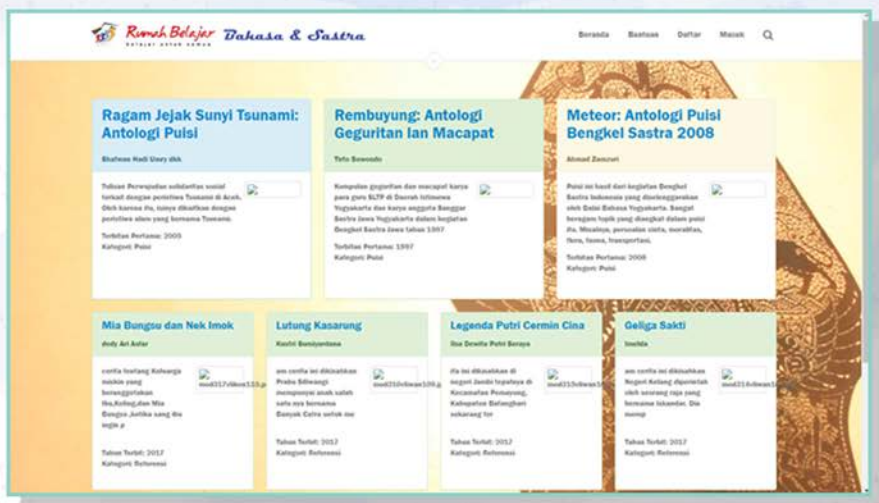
Rumah Belajar Bahasa & Sastra

Beranda Bantuan Daftar Masuk

Ragam Jejak Sunyi Tsunami: Antologi Puisi

Bhahrun Hadi Usary dkk

Tulisan Perwujudan solidaritas sosial terkait dengan peristiwa Tsunami di Aceh. Oleh karena itu, isinya dikaitkan dengan peristiwa alam yang bernama Tsunami.

Terbitan Pertama: 2005
Kategori: Puisi

Rembuyung: Antologi Geguritan lan Macapat

Tirto Suwondo

Kumpulan geguritan dan macapat karya para guru SLTP di Daerah Istimewa Yogyakarta dan karya anggota Sanggar Sastra Jawa Yogyakarta dalam kegiatan Bengkel Sastra Jawa tahun 1997

Terbitan Pertama: 1997
Kategori: Puisi

Meteor: Antologi Puisi Bengkel Sastra 2008

Ahmad Zamzuri

Puisi ini hasil dari kegiatan Bengkel Sastra Indonesia yang diselenggarakan oleh Balai Bahasa Yogyakarta. Sangat beragam topik yang diangkat dalam puisi ini. Misalnya, persoalan cinta, moralitas, flora, fauna, transportasi.

Terbitan Pertama: 2008
Kategori: Puisi

Mia Bungsu dan Nek Imok

Andy Ari Asfar

cerita tentang Keluarga miskin yang beranggotakan Iba,Kolog,dan Mia Bungsu Jurika sang ibu ingin p

mod317/dikwan155.p

Tahun Terbit: 2017
Kategori: Referensi

Lutung Kasarung

Kustri Sumiyardana

ana cerita ini dikisahkan Prabu Siliwangi mempunyai anak salah satu nya bernama Banyak Catra untuk me

mod210/dikwan109.p

Tahun Terbit: 2012
Kategori: Referensi

Legenda Putri Cermin Cina

Ilsa Dewita Putri Soraya

ita ini dikisahkan di negeri Jambi tepatnya di Kecamatan Pemayung, Kabupaten Batanghari sekarang ter

mod215/dikwan1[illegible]

Tahun Terbit: 2017
Kategori: Referensi

Geliga Sakti

Imelda

ana cerita ini dikisahkan Negeri Kelang diperintah oleh seorang raja yang bernama Iskandar. Dia mempi

mod214/dikwan1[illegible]

Tahun Terbit: 2017
Kategori: Referensi